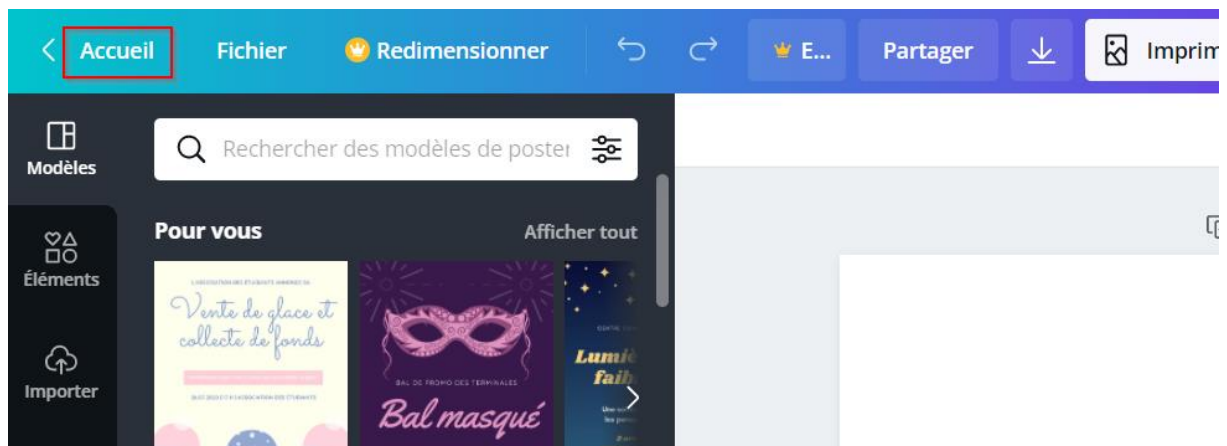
Accueil Fichier Redimensionner E... Partager Imprim

Modèles

Rechercher des modèles de poster

Éléments

Pour vous

Afficher tout

Importer

Vente de glace et collecte de fonds

BAL DE PROMO DES TERMINALES

Bal masqué

Lumi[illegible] faib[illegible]